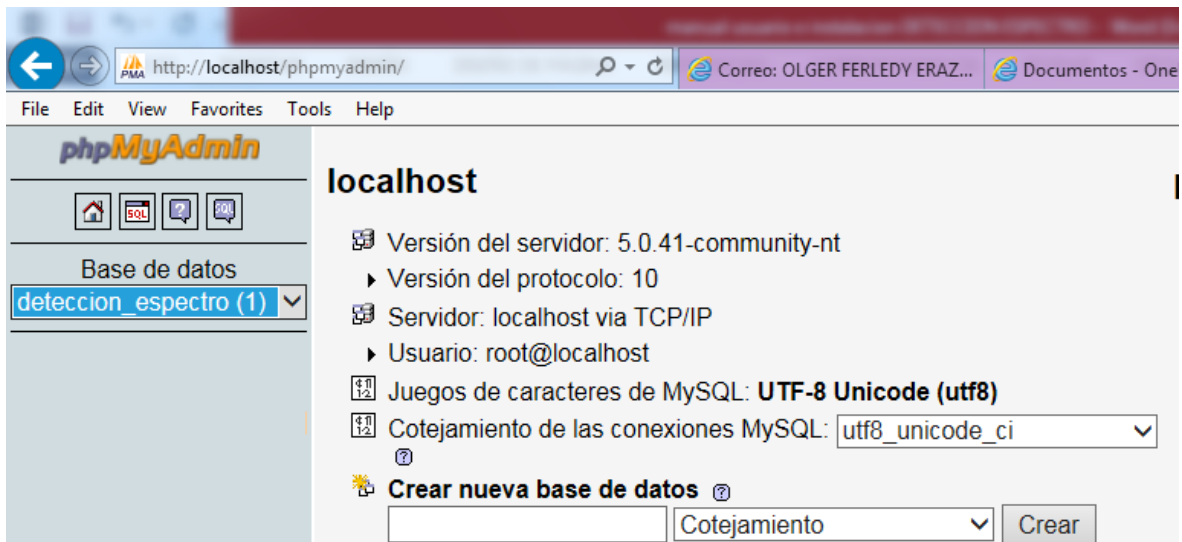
http://localhost/phpmyadmin/

Correo: OLGER FERLEDY ERAZ...

Documentos - One

File Edit View Favorites Tools Help

phpMyAdmin

Base de datos

deteccion_espectro (1)

localhost

Versión del servidor: 5.0.41-community-nt

Versión del protocolo: 10

Servidor: localhost via TCP/IP

Usuario: root@localhost

Juegos de caracteres de MySQL: **UTF-8 Unicode (utf8)**

Cotejamiento de las conexiones MySQL: utf8_unicode_ci

**Crear nueva base de datos**

Cotejamiento

Crear